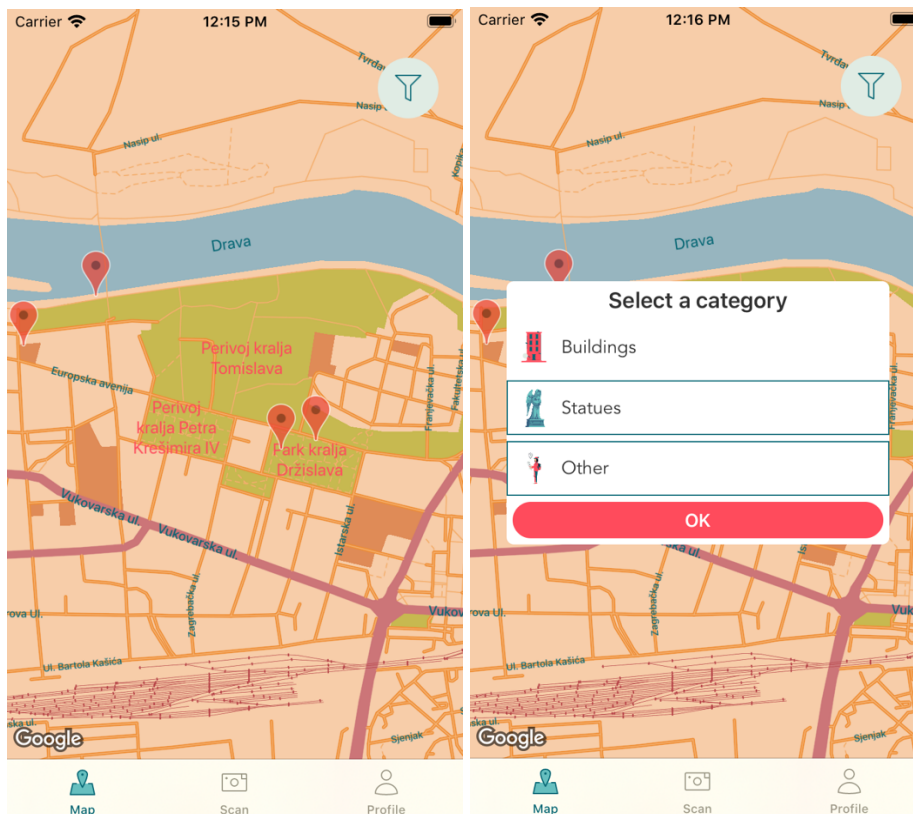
Carrier 12:15 PM

Nasip ul.

Kopika

Drava

Perivoj kralja Tomislava

Europska avenija

Perivoj kralja Petra Krešimira IV

Park kralja Držislava

Franjevačka ul.

Fakultetska

Vukovarska ul.

Vukovarska ul.

Istarska ul.

Zagrebačka ul.

Vukov

rova Ul.

Ul. Bartola Kašića

aka ul.

Google

Map Scan Profile

Carrier 12:16 PM

Tvrda

Nasip ul.

Drava

Select a category

Buildings

Statues

Other

OK

Zagrebačka ul.

Ul. Bartola Kašića

aka ul.

Sjenjak

Google

Map Scan Profile